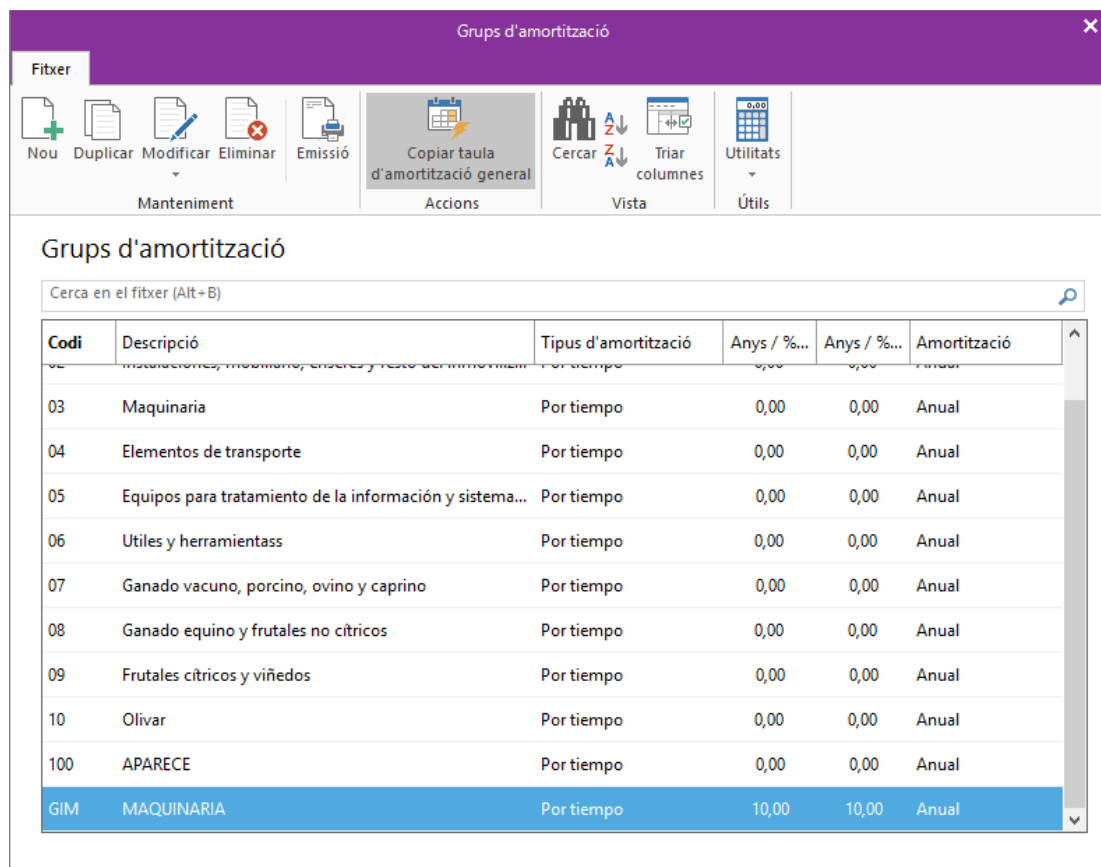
Grups d'amortització

Fitxer

Nou Duplicar Modificar Eliminar Emissió
Manteniment

Copiar taula d'amortització general
Accions

Cercar Triar columnes
Vista

Utilitats
Útils

Grups d'amortització

Cerca en el fitxer (Alt+B)

| Codi | Descripció | Tipus d'amortització | Anys / %... | Anys / %... | Amortització |
|---|---|---|---|---|---|
| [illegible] | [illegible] | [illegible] | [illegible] | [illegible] | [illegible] |
| 03 | Maquinaria | Por tiempo | 0,00 | 0,00 | Anual |
| 04 | Elementos de transporte | Por tiempo | 0,00 | 0,00 | Anual |
| 05 | Equipos para tratamiento de la información y sistema... | Por tiempo | 0,00 | 0,00 | Anual |
| 06 | Utiles y herramientass | Por tiempo | 0,00 | 0,00 | Anual |
| 07 | Ganado vacuno, porcino, ovino y caprino | Por tiempo | 0,00 | 0,00 | Anual |
| 08 | Ganado equino y frutales no cítricos | Por tiempo | 0,00 | 0,00 | Anual |
| 09 | Frutales cítricos y viñedos | Por tiempo | 0,00 | 0,00 | Anual |
| 10 | Olivar | Por tiempo | 0,00 | 0,00 | Anual |
| 100 | APARECE | Por tiempo | 0,00 | 0,00 | Anual |
| GIM | MAQUINARIA | Por tiempo | 10,00 | 10,00 | Anual |